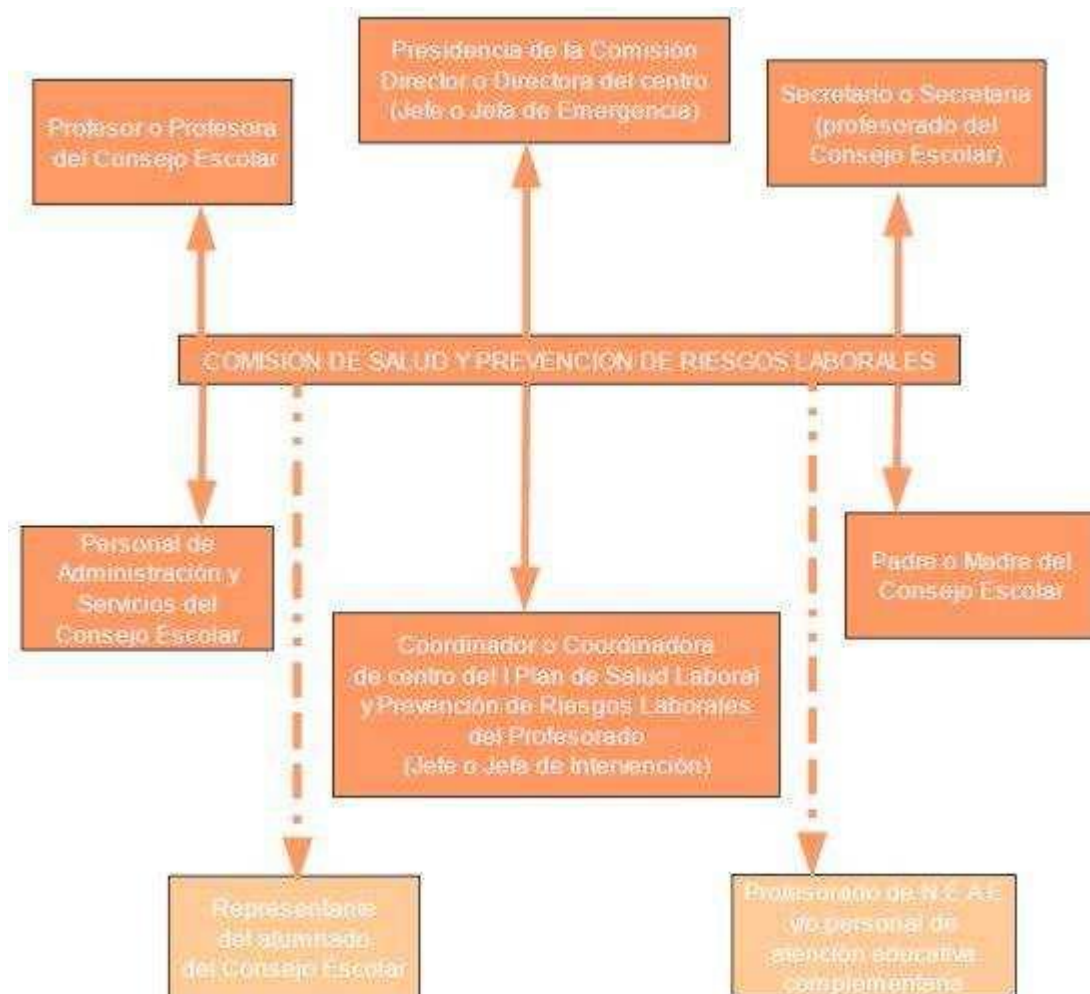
Presidencia de la Comisión
Director o Directora del centro
(Jefe o Jefa de Emergencia)

Profesor o Profesora
del Consejo Escolar

Secretario o Secretaria
(profesorado del
Consejo Escolar)

COMISION DE SALUD Y PREVENCION DE RIESGOS LABORALES

Personal de
Administración y
Servicios del
Consejo Escolar

Padre o Madre del
Consejo Escolar

Coordinador o Coordinadora
de centro del I Plan de Salud Laboral
y Prevención de Riesgos Laborales
del Profesorado
(Jefe o Jefa de Intervención)

Representante
del alumnado
del Consejo Escolar

Profesorado de N.E.A.E.
y/o personal de
atención educativa
complementaria